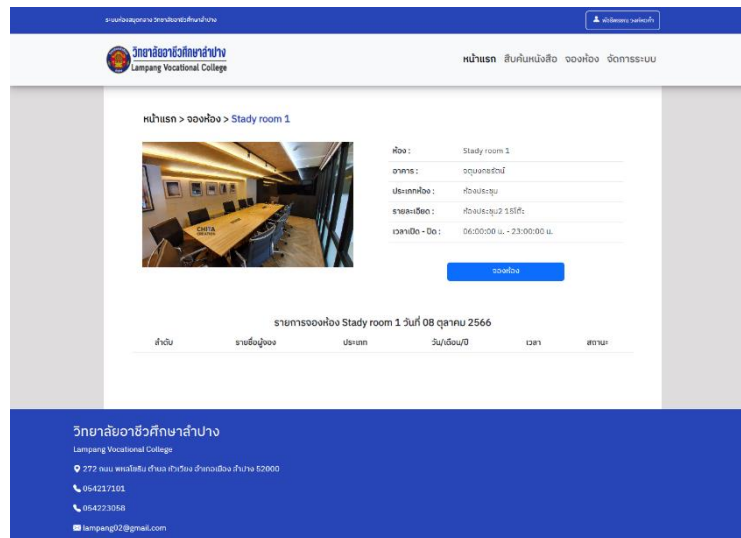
ระบบห้องสมุดกลาง วิทยาลัยอาชีวศึกษาลำปาง

ผู้ใช้ระบบ ออกจากระบบ

วิทยาลัยอาชีวศึกษาลำปาง
Lampang Vocational College

หน้าแรก สืบค้นหนังสือ จองห้อง จัดการระบบ

หน้าแรก > จองห้อง > Stady room 1

| | |
|---|---|
| ห้อง : | Stady room 1 |
| อาคาร : | อตุมงคลรัตน์ |
| ประเภทห้อง : | ห้องประชุม |
| รายละเอียด : | ห้องประชุม2 18โต๊ะ |
| เวลาเปิด - ปิด : | 06:00:00 น. - 23:00:00 น. |

จองห้อง

รายการจองห้อง Stady room 1 วันที่ 08 ตุลาคม 2566

| ลำดับ | รายชื่อผู้จอง | ประเภท | วัน/เดือน/ปี | เวลา | สถานะ |
|---|---|---|---|---|---|

วิทยาลัยอาชีวศึกษาลำปาง
Lampang Vocational College
272 ถนน พหลโยธิน ตำบล เวียงเหนือ อำเภอเมือง ลำปาง 52000
054217101
054223058
lampang02@gmail.com